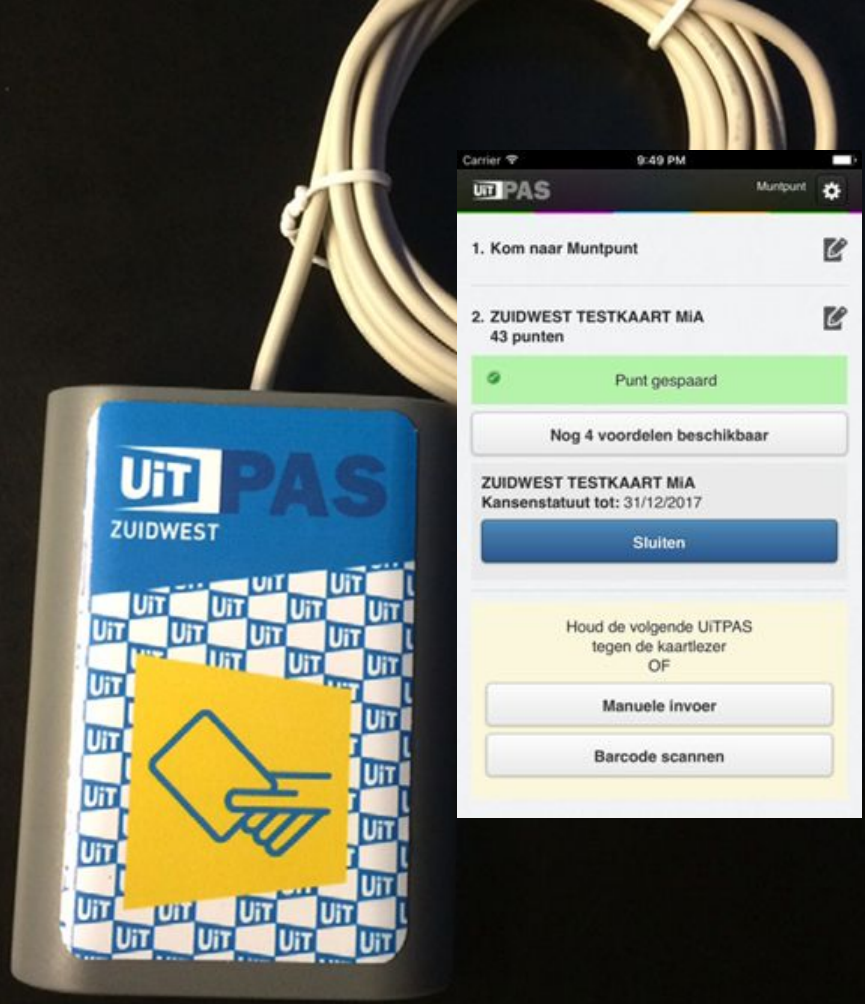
UiT PAS
ZUIDWEST

Carrier
9:49 PM

UiT PAS
Muntpunt

1. Kom naar Muntpunt

2. ZUIDWEST TESTKAART MiA
43 punten

Punt gespaard

Nog 4 voordelen beschikbaar

ZUIDWEST TESTKAART MiA
Kansenstatuut tot: 31/12/2017

Sluiten

Houd de volgende UiTPAS tegen de kaartlezer
OF

Manuele invoer

Barcode scannen